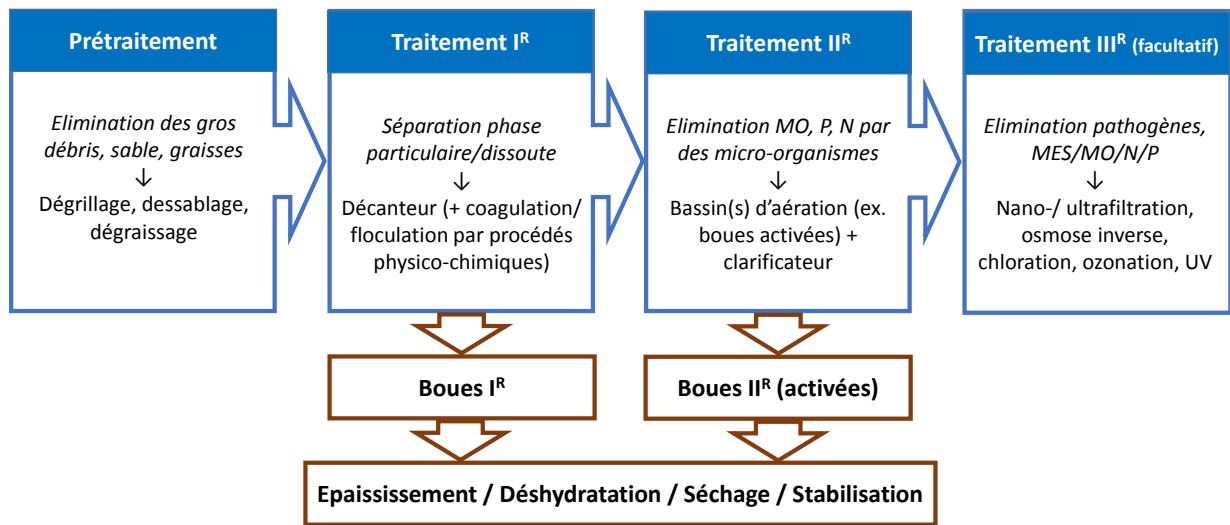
Prétraitement

*Elimination des gros débris, sable, graisses*
↓
Dégrillage, dessablage, dégraissage

Traitement I$^{R}$

*Séparation phase particulaire/dissoute*
↓
Décanteur (+ coagulation/ floculation par procédés physico-chimiques)

Traitement II$^{R}$

*Elimination MO, P, N par des micro-organismes*
↓
Bassin(s) d'aération (ex. boues activées) + clarificateur

Traitement III$^{R}$ (facultatif)

*Elimination pathogènes, MES/MO/N/P*
↓
Nano-/ ultrafiltration, osmose inverse, chloration, ozonation, UV

Boues I$^{R}$

Boues II$^{R}$ (activées)

Epaissisement / Déshydratation / Séchage / Stabilisation